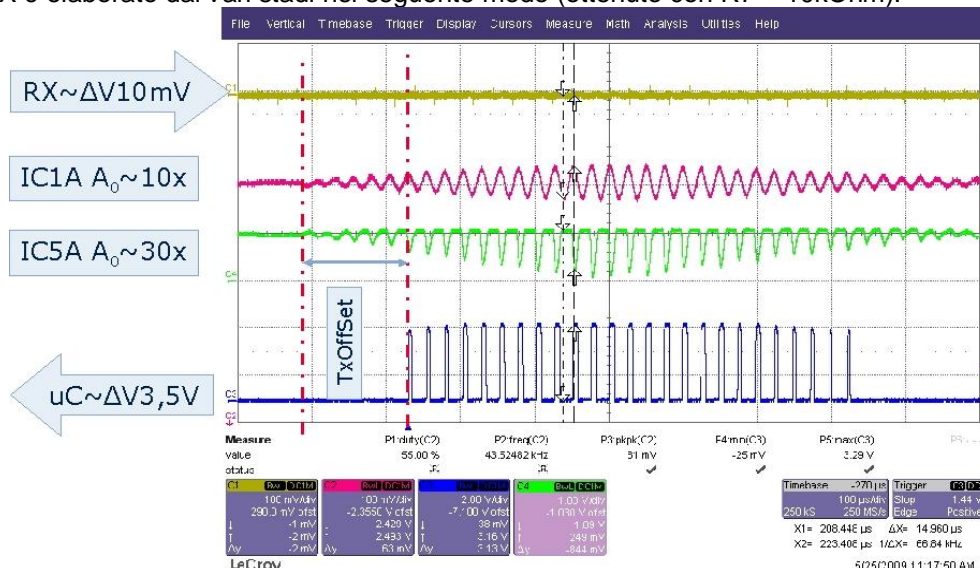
RX è elaborato dai vari stadi nel seguente modo (ottenuto con RX = 10kOhm):

File Vertical Timebase Trigger Display Cursors Measure Math Analysis Utilities Help

RX~ΔV10mV

IC1A A$_0$~10x

IC5A A$_0$~30x

TxOffSet

uC~ΔV3,5V

| Measure | P1:duty(C2) | P2:freq(C2) | P3:pkpk(C2) | P4:min(C3) | P5:max(C3) |
|---|---|---|---|---|---|
| value | 55.00 % | 43.52462 kHz | 51 mV | -25 mV | 3.29 V |
| status | | | ✓ | ✓ | ✓ |

C1 BwL DC1M 100 mV/div 290.0 mV ofst -1 mV -2 mV -2 mV
C2 BwL DC1M 100 mV/div -2.3550 V ofst 2.429 V 2.493 V 63 mV
C3 BwL DC1M 2.00 V/div -7.100 V ofst 38 mV 3.16 V 3.13 V
C4 BwL DC1M 1.00 V/div -1.030 V ofst 1.09 V 249 mV -844 mV

Timebase -270 µs Trigger C3 DC
100 µs/div Stop 1.44 V
250 kS 250 MS/s Edge Positive

X1= 208.448 µs ΔX= 14.960 µs
X2= 223.408 µs 1/ΔX= 66.84 kHz

LeCroy
5/25/2009 11:17:50 AM